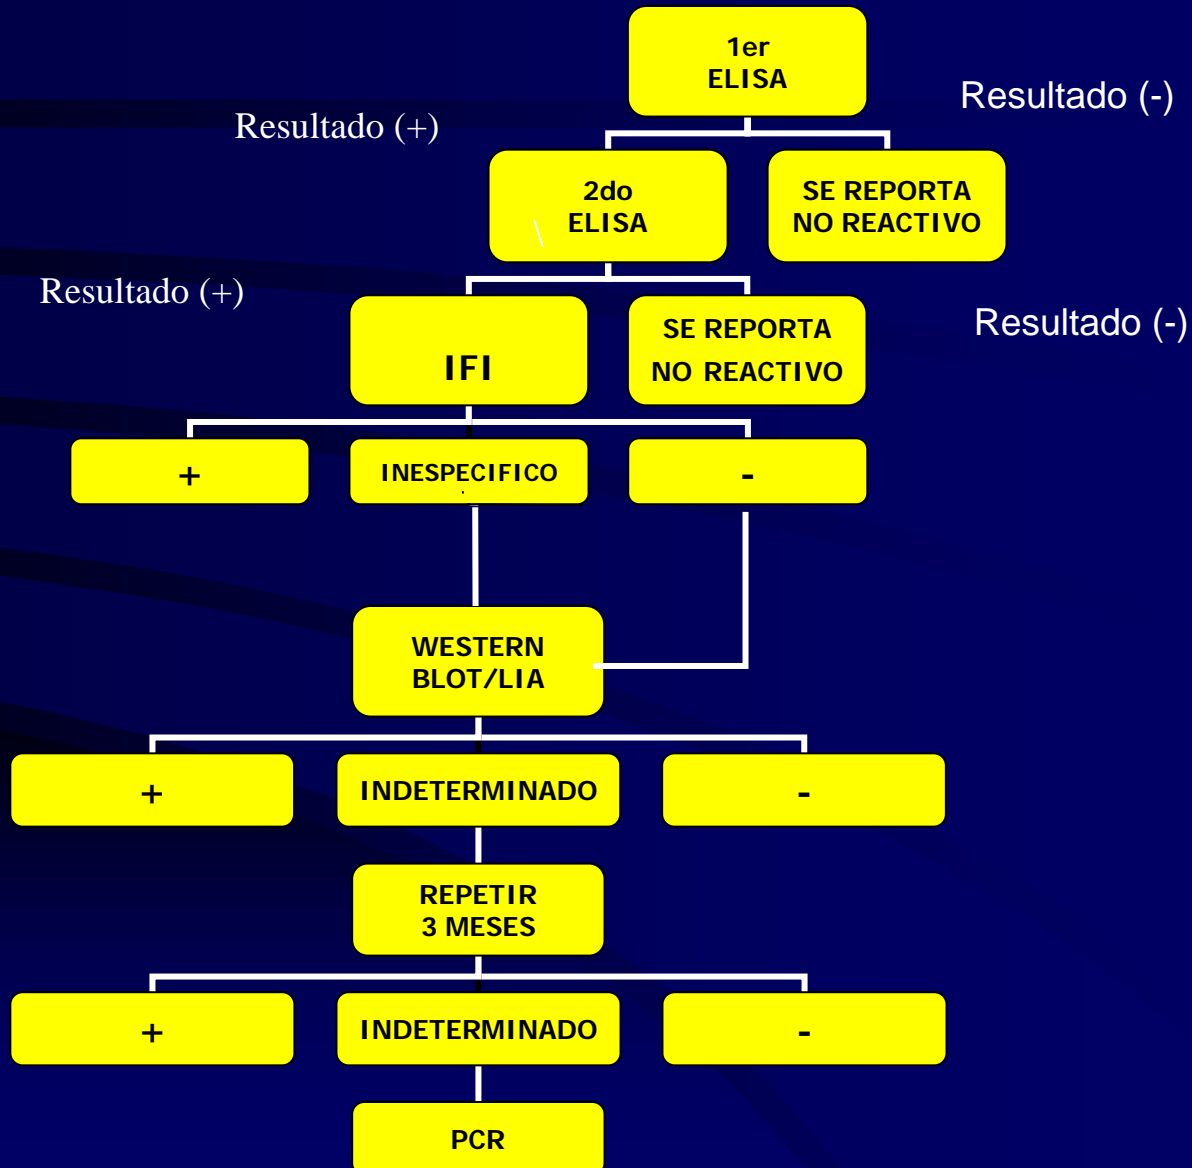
1er
ELISA

Resultado (-)

Resultado (+)

2do
ELISA

SE REPORTA
NO REACTIVO

Resultado (+)

IFI

SE REPORTA
NO REACTIVO

Resultado (-)

+

INESPECIFICO

-

WESTERN
BLOT/LIA

+

INDETERMINADO

-

REPETIR
3 MESES

+

INDETERMINADO

-

PCR